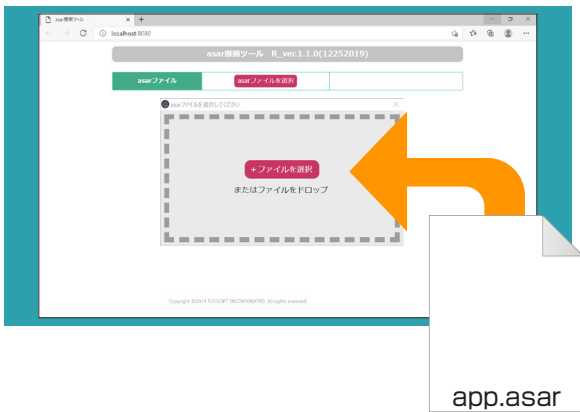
asar展開ツール

localhost:8080

asar展開ツール R_ver.1.1.0(12252019)

asarファイル

asarファイルを選択

asarファイルを選択してください

+ファイルを選択

またはファイルをドロップ

Copyright ©2019 FUJISOFT INCORPORATED. All rights reserved.

app.asar